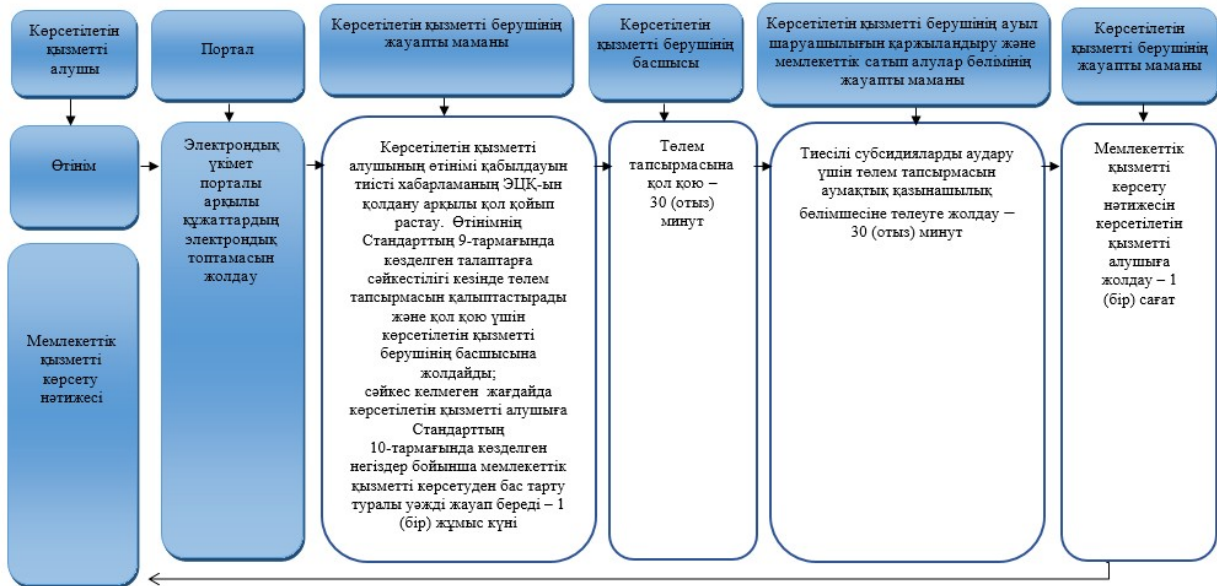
Көрсетілетін қызметті алушы

Портал

Көрсетілетін қызметті берушінің жауапты маманы

Көрсетілетін қызметті берушінің басшысы

Көрсетілетін қызметті берушінің ауыл шаруашылығын қаржыландыру және мемлекеттік сатып алулар бөлімінің жауапты маманы

Көрсетілетін қызметті берушінің жауапты маманы

Өтінім

Электрондық үкімет порталы арқылы құжаттардың электрондық топтамасын жолдау

Көрсетілетін қызметті алушының өтінімі қабылдауын тиісті хабарламаның ЭЦҚ-ын қолдану арқылы қол қойып растау. Өтінімнің Стандарттың 9-тармағында көзделген талаптарға сәйкестілігі кезінде төлем тапсырмасын қалыптастырады және қол қою үшін көрсетілетін қызметті берушінің басшысына жолдайды;
сәйкес келмеген жағдайда көрсетілетін қызметті алушыға Стандарттың 10-тармағында көзделген негіздер бойынша мемлекеттік қызметті көрсетуден бас тарту туралы уәжді жауап береді – 1 (бір) жұмыс күні

Төлем тапсырмасына қол қою – 30 (отыз) минут

Тиесілі субсидияларды аудару үшін төлем тапсырмасын аумақтық қазынашылық бөлімшесіне төлеуге жолдау – 30 (отыз) минут

Мемлекеттік қызметті көрсету нәтижесін көрсетілетін қызметті алушыға жолдау – 1 (бір) сағат

Мемлекеттік қызметті көрсету нәтижесі